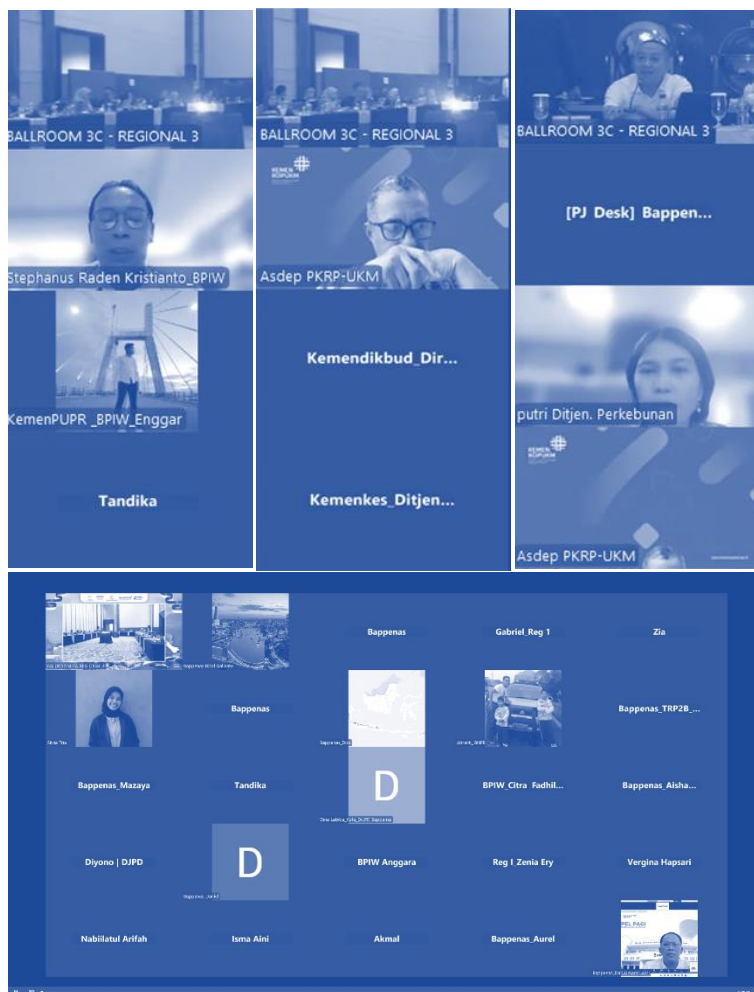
BALLROOM 3C - REGIONAL 3

Stephanus Raden Kristianto_BPIW

KemenPUPR _BPIW_Enggar

Tandika

BALLROOM 3C - REGIONAL 3

Asdep PKRP-UKM

Kemendikbud_Dir...

Kemenkes_Ditjen...

BALLROOM 3C - REGIONAL 3

[PJ Desk] Bappen...

putri Ditjen. Perkebunan

Asdep PKRP-UKM

Bappenas

Gabriel_Reg 1

Zia

Bappenas

Bappenas_TRP2B_...

Bappenas_Mazaya

Tandika

D

BPIW_Citra Fadhil...

Bappenas_Aisha...

Diyono | DJPD

D

BPIW Anggara

Reg I Zenia Ery

Vergina Hapsari

Nabilatul Arifah

Isma Aini

Akmal

Bappenas_Aurel